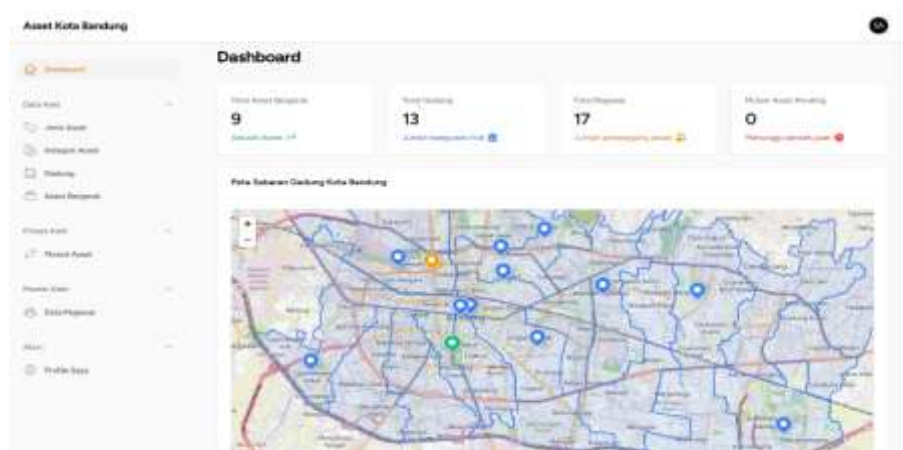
Aset Kota Bandung

SA

Dashboard

Data Aset
Jenis Aset
Kategori Aset
Gedung
Aset Bergerak

Proses Aset
Mutasi Aset

Master Data
Data Pegawai

Akun
Profile Saya

Dashboard

Total Aset Bergerak
9
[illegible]

Total Gedung
13
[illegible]

Total Pegawai
17
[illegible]

Mutasi Aset Pending
0
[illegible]

Peta Sebaran Gedung Kota Bandung

+
−